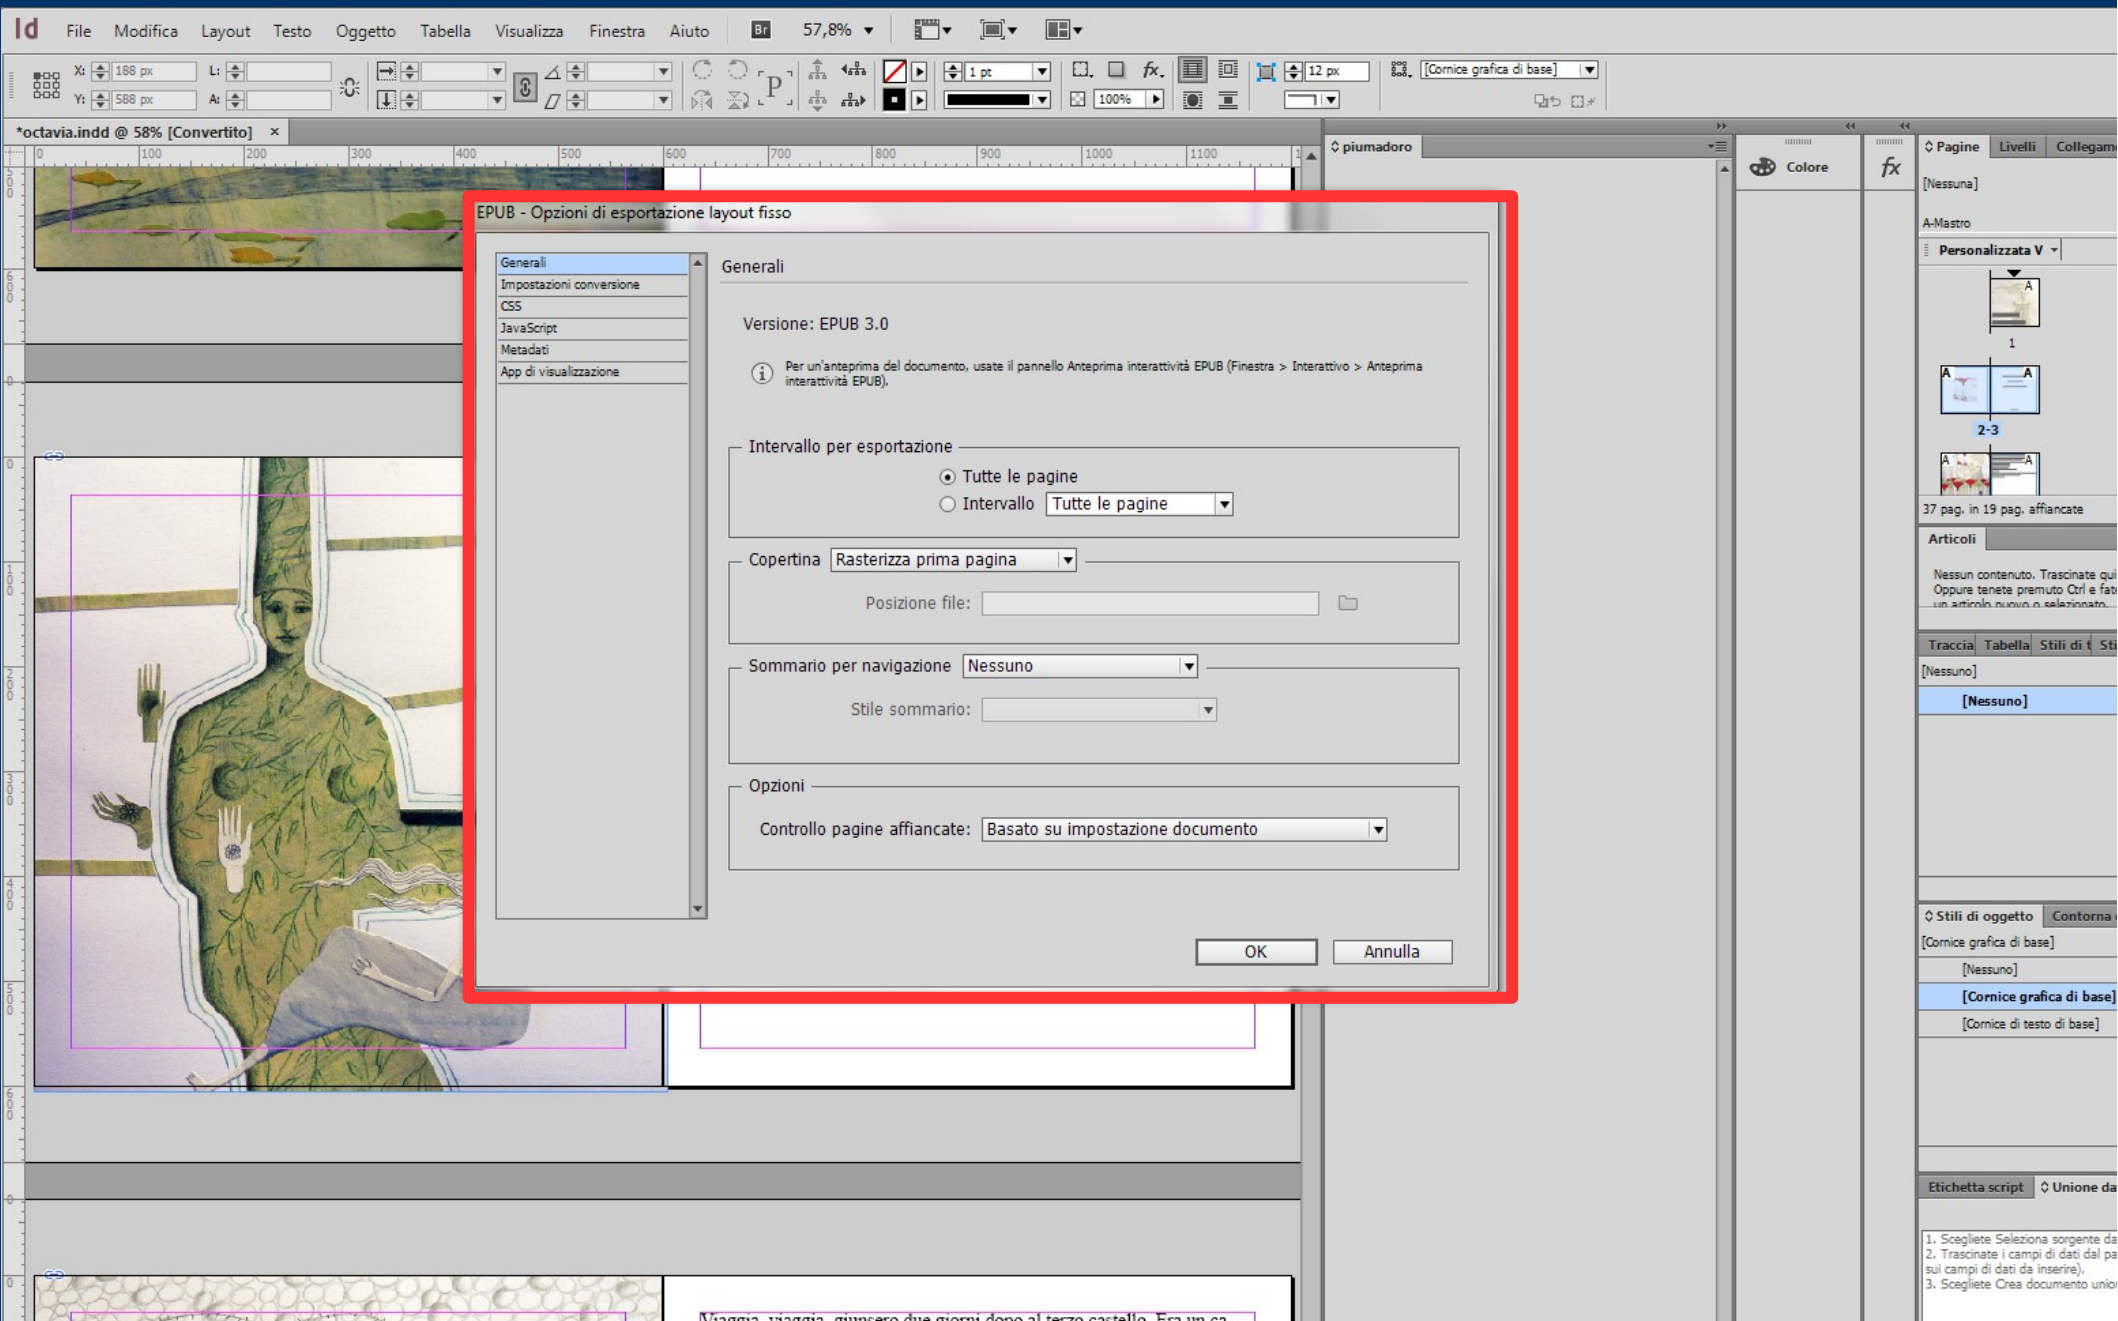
Id File Modifica Layout Testo Oggetto Tabella Visualizza Finestra Aiuto Br 57,8%

X: 188 px L:
Y: 588 px A:

1 pt
100%
12 px
[Cornice grafica di base]

*octavia.indd @ 58% [Convertito] ×

0 100 200 300 400 500 600 700 800 900 1000 1100

piumadoro

Colore

fx

Pagine Livelli Collegam

[Nessuna]

A-Mastro

Personalizzata V

1

2-3

37 pag. in 19 pag. affiancate

Articoli

Nessun contenuto. Trascinate qui
Oppure tenete premuto Ctrl e fat
un articolo nuovo o selezionato

Traccia Tabella Stili di t Sti

[Nessuno]

[Nessuno]

Stili di oggetto Contorna

[Cornice grafica di base]

[Nessuno]

[Cornice grafica di base]

[Cornice di testo di base]

Etichetta script Unione da

1. Scegliete Seleziona sorgente da
2. Trascinate i campi di dati dal pa
sui campi di dati da inserire).
3. Scegliete Crea documento unio

EPUB - Opzioni di esportazione layout fisso

Generali
Impostazioni conversione
CSS
JavaScript
Metadati
App di visualizzazione

Generali

Versione: EPUB 3.0

Per un'anteprima del documento, usate il pannello Anteprima interattività EPUB (Finestra > Interattivo > Anteprima interattività EPUB).

Intervallo per esportazione
Tutte le pagine
Intervallo Tutte le pagine

Copertina Rasterizza prima pagina
Posizione file:

Sommario per navigazione Nessuno
Stile sommario:

Opzioni
Controllo pagine affiancate: Basato su impostazione documento

OK Annulla

Viaggia, viaggia, giunsero due giorni dopo al terzo castello. Era un ca